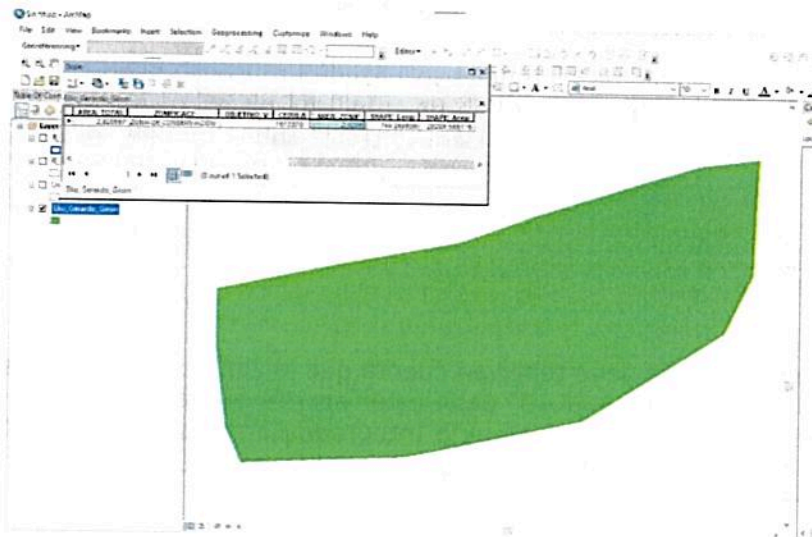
Sin título - ArcMap

File Edit View Bookmarks Insert Selection Geoprocessing Customize Windows Help

Georeferencing

Editor

Table

Table Of Cont

Uso_Gerardo_Grupo

| AREA_TOTAL | ZONIFICACI | OBJETIVO_Y | CEDULA | AREA_ZONI | SHAPE_Leng | SHAPE_Area |
|---|---|---|---|---|---|---|
| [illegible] | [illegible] | | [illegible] | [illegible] | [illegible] | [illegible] |

(0 out of 1 Selected)

Uso_Gerardo_Grupo

Layers

Uso_Gerardo_Grupo

Arial

10

B I U